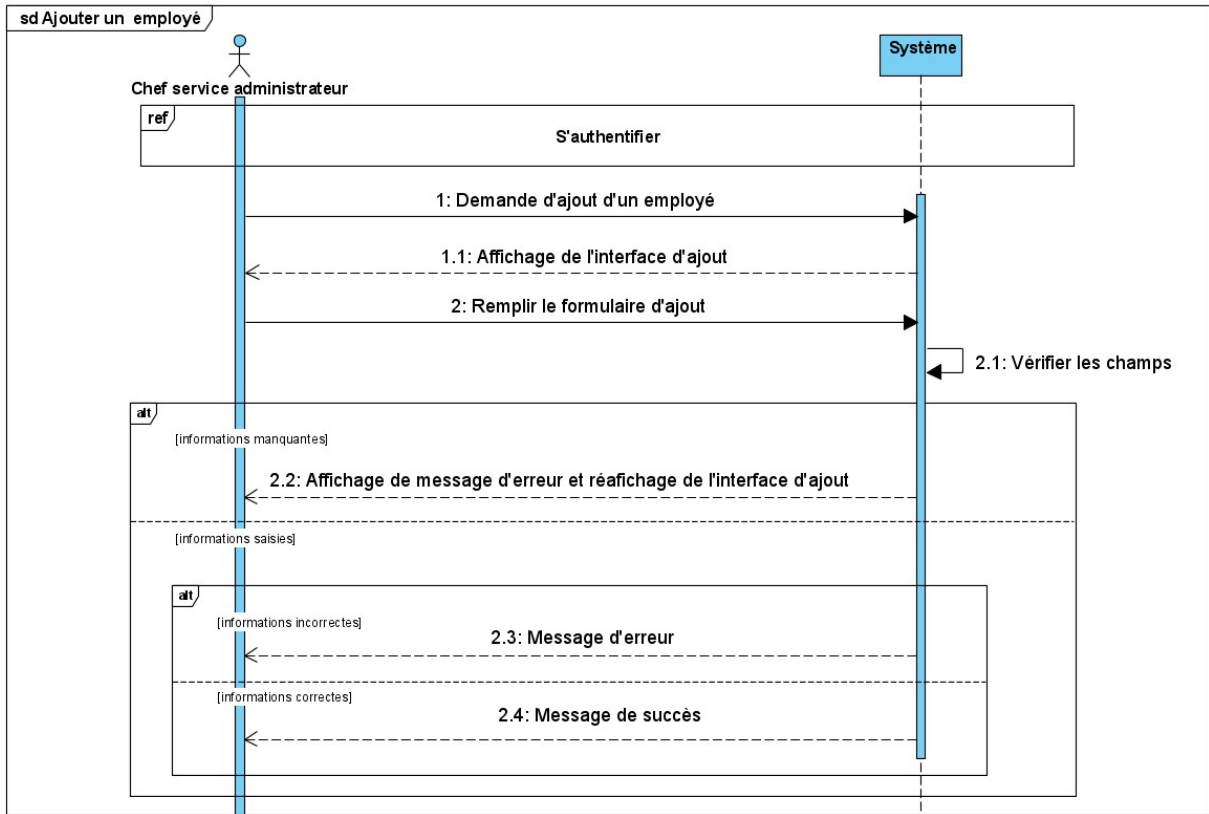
sd Ajouter un employé

Chef service administrateur

Système

ref

S'authentifier

1: Demande d'ajout d'un employé

1.1: Affichage de l'interface d'ajout

2: Remplir le formulaire d'ajout

2.1: Vérifier les champs

alt

[informations manquantes]

2.2: Affichage de message d'erreur et réafichage de l'interface d'ajout

[informations saisies]

alt

[informations incorrectes]

2.3: Message d'erreur

[informations correctes]

2.4: Message de succès